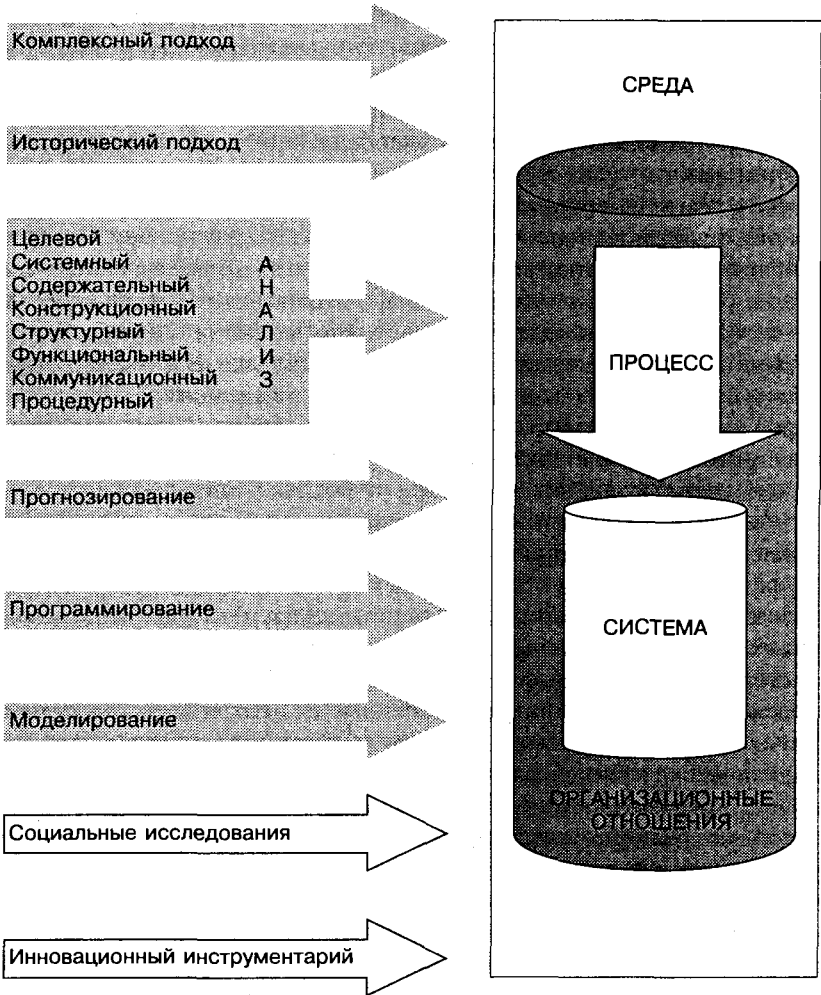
Комплексный подход

Исторический подход

Целевой
Системный
Содержательный
Конструкционный
Структурный
Функциональный
Коммуникационный
Процедурный

А
Н
А
Л
И
З

Прогнозирование

Программирование

Моделирование

Социальные исследования

Инновационный инструментарий

СРЕДА

ПРОЦЕСС

СИСТЕМА

ОРГАНИЗАЦИОННЫЕ ОТНОШЕНИЯ